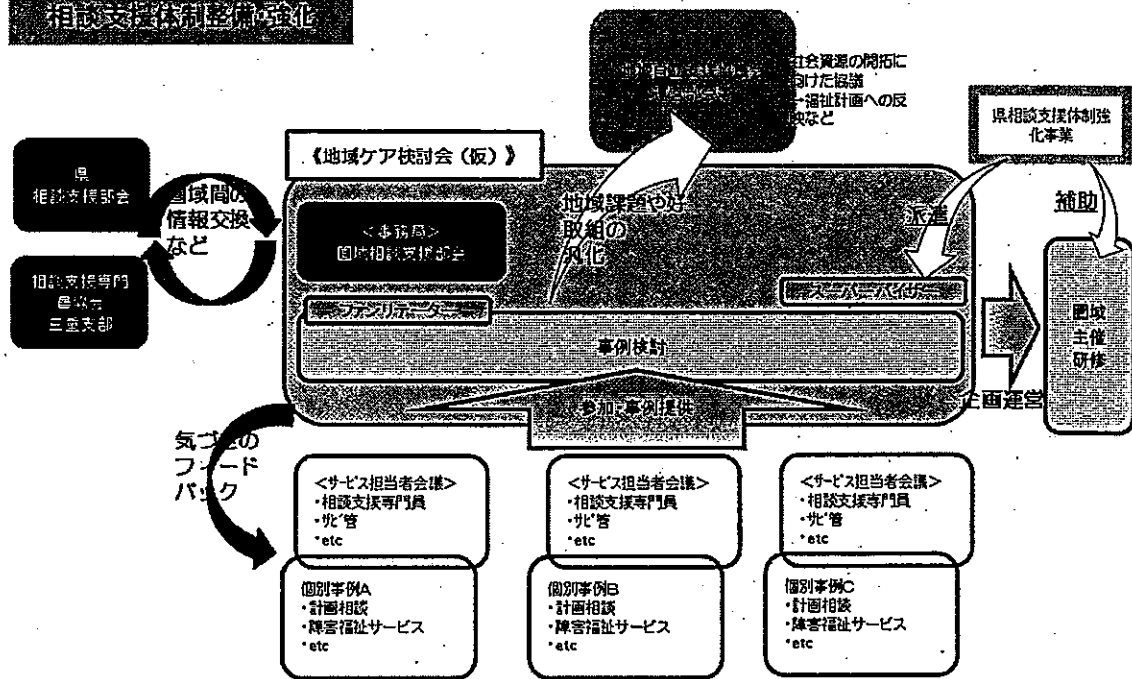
相談支援体制整備・強化

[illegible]

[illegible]会資源の開拓に向けた協議
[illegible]福祉計画への反映など

県相談支援体制強化事業

県
相談支援部会

相談支援専門員協会
三重支部

圏域間の情報交換など

《地域ケア検討会（仮）》

＜事務局＞
圏域相談支援部会

地域課題や好取組の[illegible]化

派遣

補助

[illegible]ファシリテーター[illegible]

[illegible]スーパーバイザー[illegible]

事例検討

参加・事例提供

企画運営

圏域
主催
研修

気づきのフィードバック

＜サービス担当者会議＞
・相談支援専門員
・サビ管
・etc

＜サービス担当者会議＞
・相談支援専門員
・サビ管
・etc

＜サービス担当者会議＞
・相談支援専門員
・サビ管
・etc

個別事例A
・計画相談
・障害福祉サービス
・etc

個別事例B
・計画相談
・障害福祉サービス
・etc

個別事例C
・計画相談
・障害福祉サービス
・etc